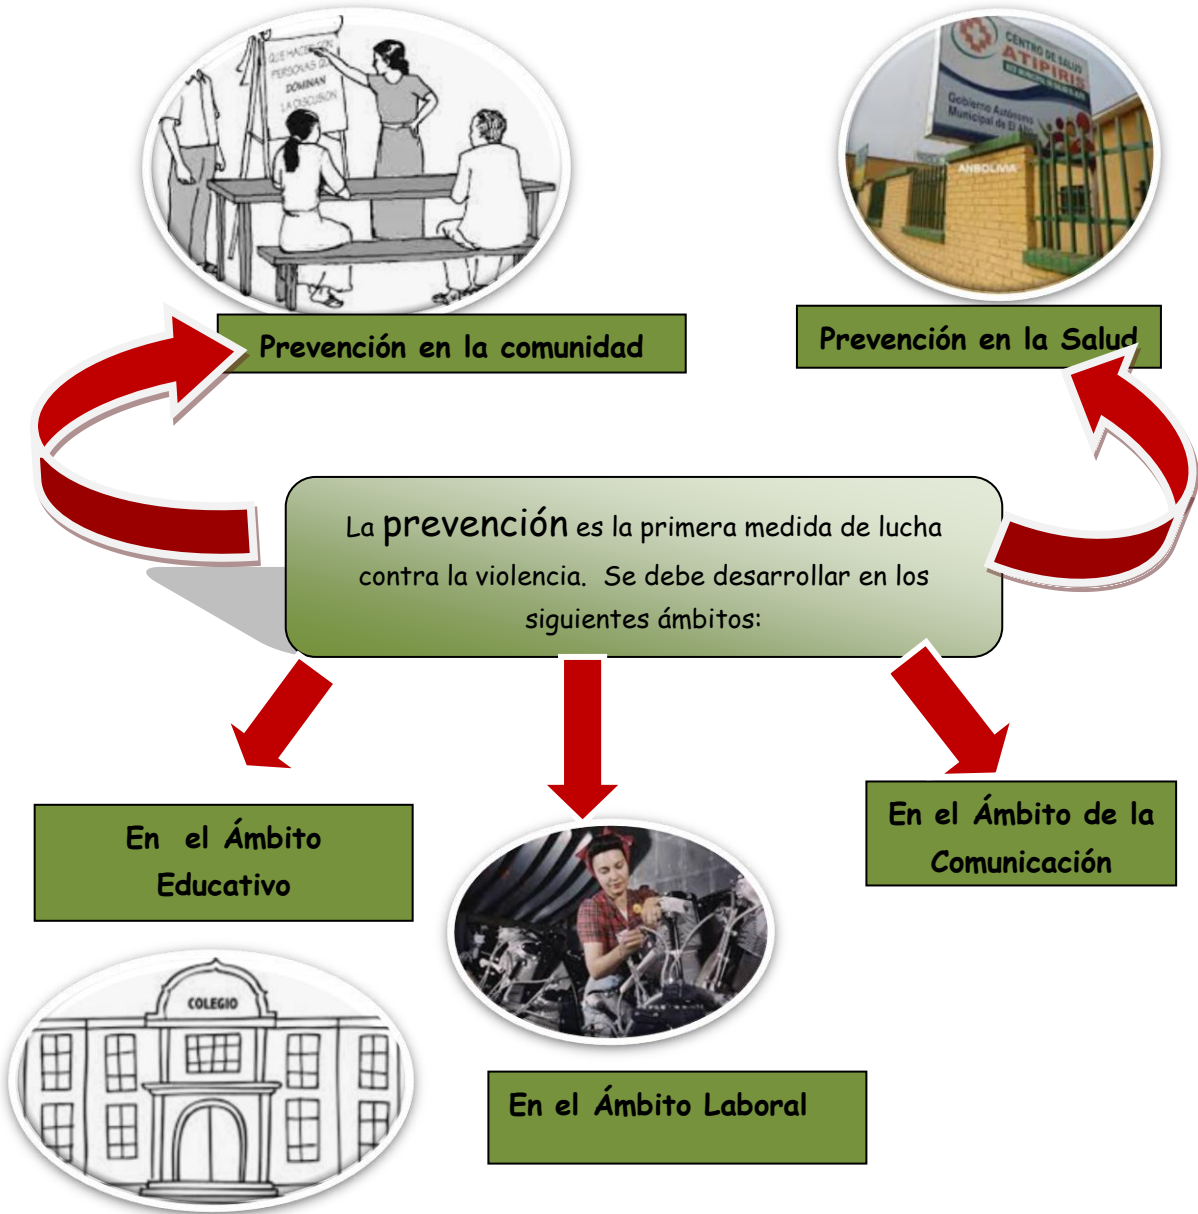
QUE HACEN LAS PERSONAS QUE DOMINAN LA DISCUSION

CENTRO DE SALUD ATIPIRIS

Gobierno Autónomo Municipal de El Alto

Prevención en la comunidad

Prevención en la Salud

La prevención es la primera medida de lucha contra la violencia. Se debe desarrollar en los siguientes ámbitos:

En el Ámbito Educativo

En el Ámbito de la Comunicación

COLEGIO

En el Ámbito Laboral